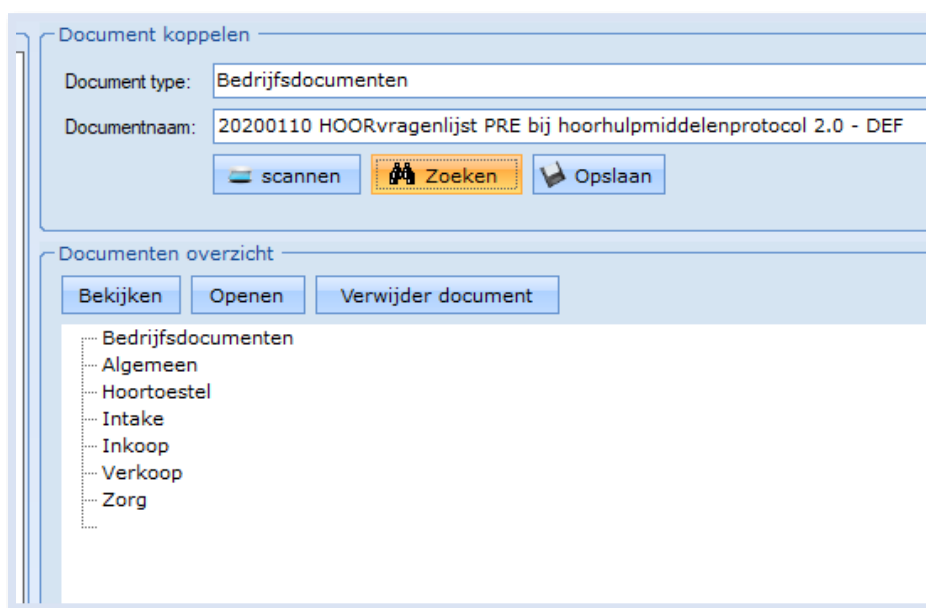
Document koppelen

Document type: Bedrijfsdocumenten

Documentnaam: 20200110 HOORvragenlijst PRE bij hoorhulpmiddelenprotocol 2.0 - DEF

scannen Zoeken Opslaan

Documenten overzicht

Bekijken Openen Verwijder document

Bedrijfsdocumenten
Algemeen
Hoortoestel
Intake
Inkoop
Verkoop
Zorg